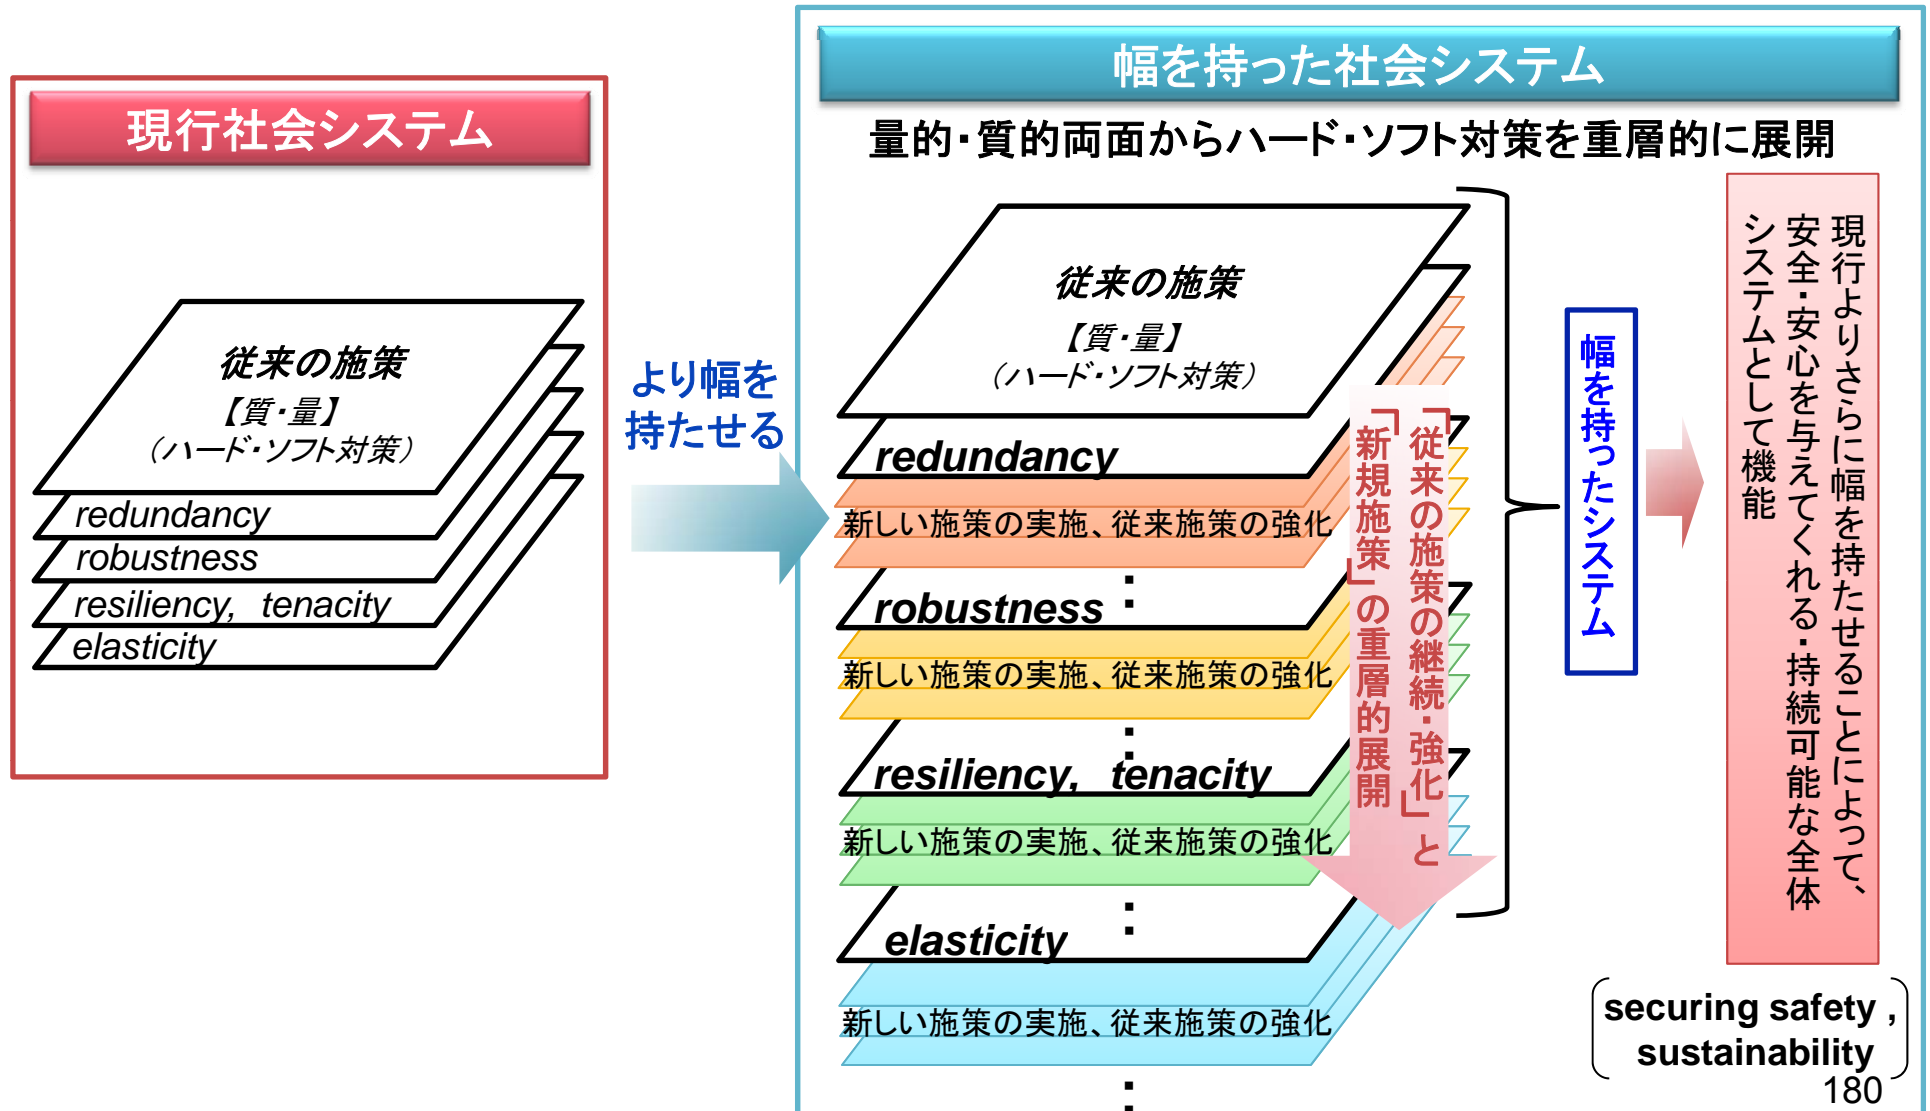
現行社会システム

従来の施策
【質・量】
（ハード・ソフト対策）

redundancy
robustness
resiliency, tenacity
elasticity

より幅を持たせる

幅を持った社会システム

量的・質的両面からハード・ソフト対策を重層的に展開

従来の施策
【質・量】
（ハード・ソフト対策）

redundancy
新しい施策の実施、従来施策の強化
robustness
新しい施策の実施、従来施策の強化
resiliency, tenacity
新しい施策の実施、従来施策の強化
elasticity
新しい施策の実施、従来施策の強化

「従来の施策の継続・強化」と「新規施策」の重層的展開

幅を持ったシステム

現行よりさらに幅を持たせることによって、安全・安心を与えてくれる・持続可能な全体システムとして機能

securing safety , sustainability

180